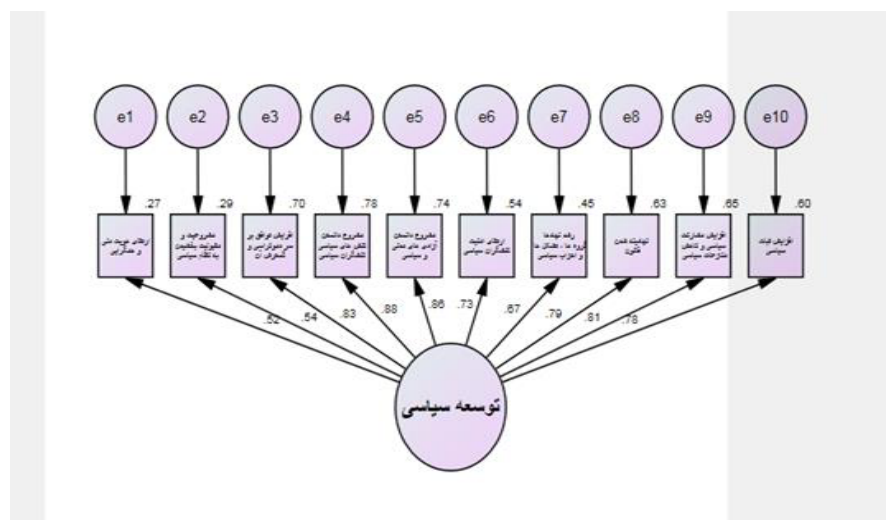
e1
e2
e3
e4
e5
e6
e7
e8
e9
e10

.27
.29
.70
.78
.74
.54
.45
.63
.65
.60

ارتقای وحدت ملی و همگرایی
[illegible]
افزایش توافق بر سر دموکراسی و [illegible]
مشروع دانستن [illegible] سیاسی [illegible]
مشروع دانستن آزادی های مدنی و سیاسی
ارتقای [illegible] کنشگران سیاسی
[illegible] احزاب سیاسی
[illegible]
افزایش مشارکت سیاسی و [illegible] سیاسی
افزایش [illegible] سیاسی

.52
.54
.83
.88
.86
.73
.67
.79
.81
.78

توسعه سیاسی